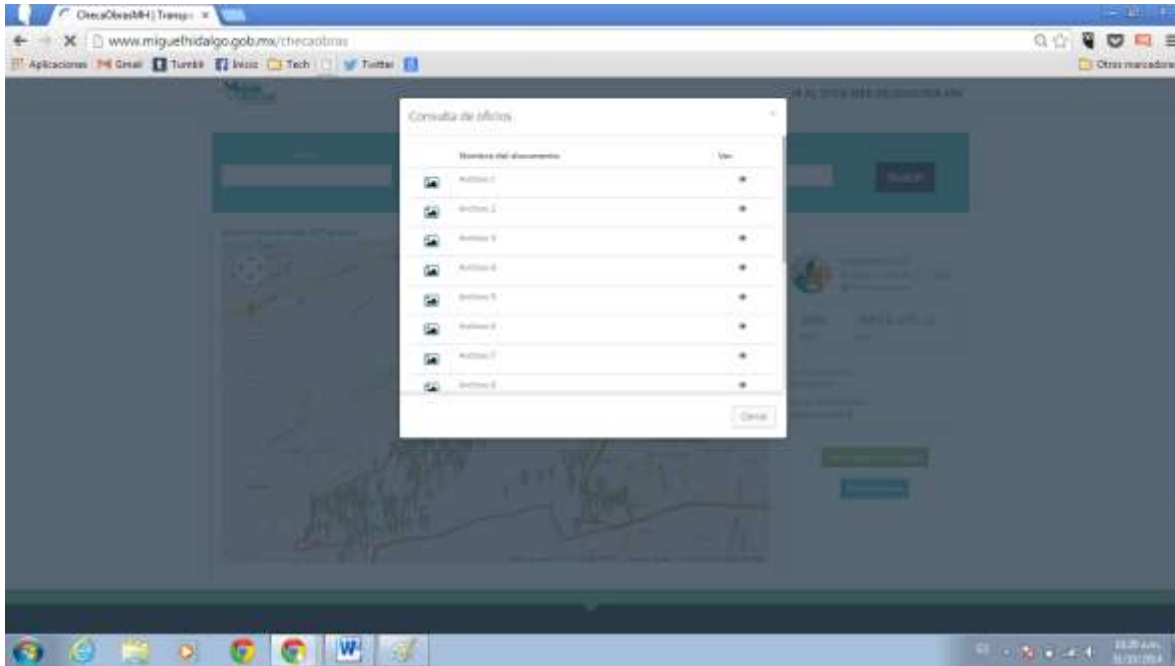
ChecaObrasMH | Transp ×

www.miguelhidalgo.gob.mx/checaobras

Aplicaciones Gmail Tumblr Inicio Tech Twitter

Otros marcadores

Consulta de oficios

×

| | Nombre del documento | Ver |
|---|---|---|
| | Archivo 1 | |
| | Archivo 2 | |
| | Archivo 3 | |
| | Archivo 4 | |
| | Archivo 5 | |
| | Archivo 6 | |
| | Archivo 7 | |
| | Archivo 8 | |

Cerrar

Buscar

W

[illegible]